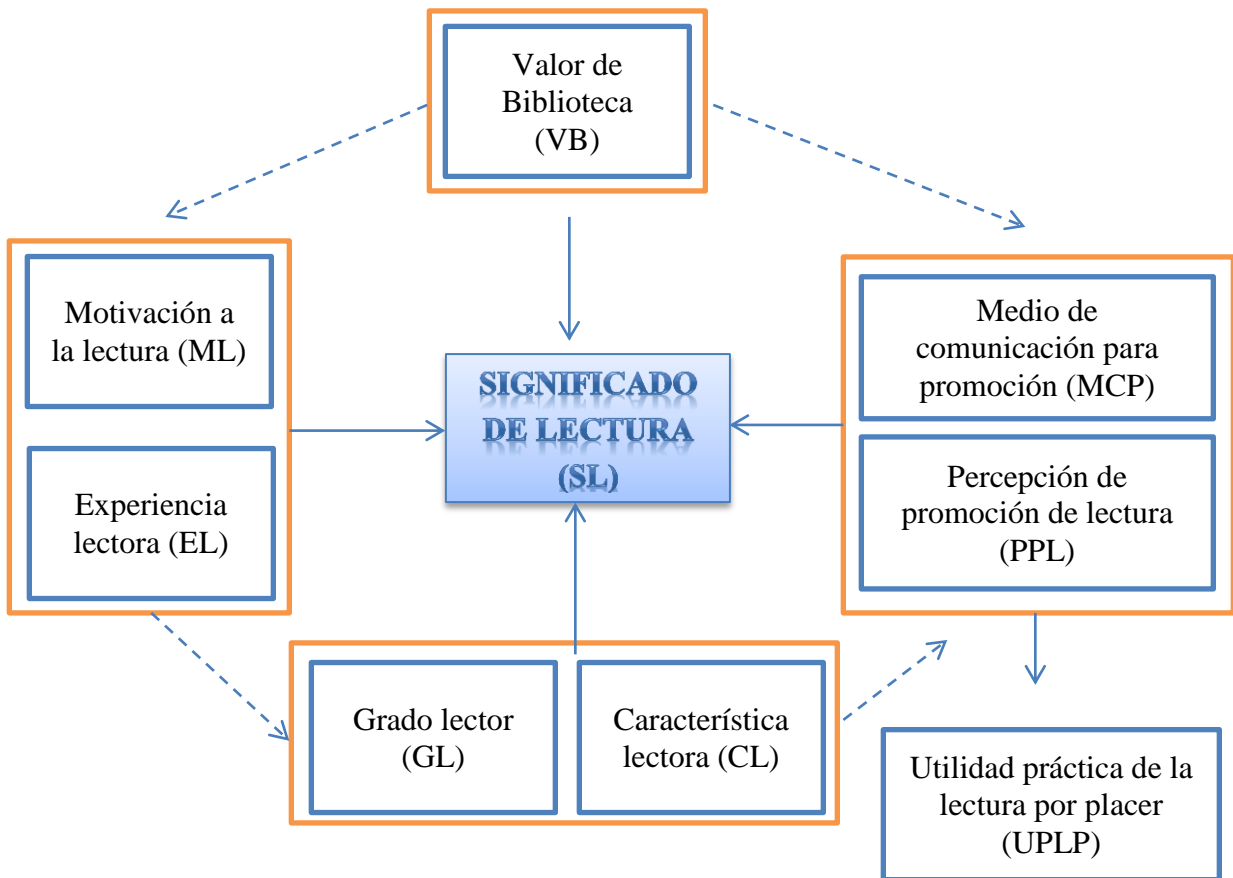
Valor de Biblioteca (VB)

Motivación a la lectura (ML)

Experiencia lectora (EL)

SIGNIFICADO DE LECTURA (SL)

Medio de comunicación para promoción (MCP)

Percepción de promoción de lectura (PPL)

Grado lector (GL)

Característica lectora (CL)

Utilidad práctica de la lectura por placer (UPLP)